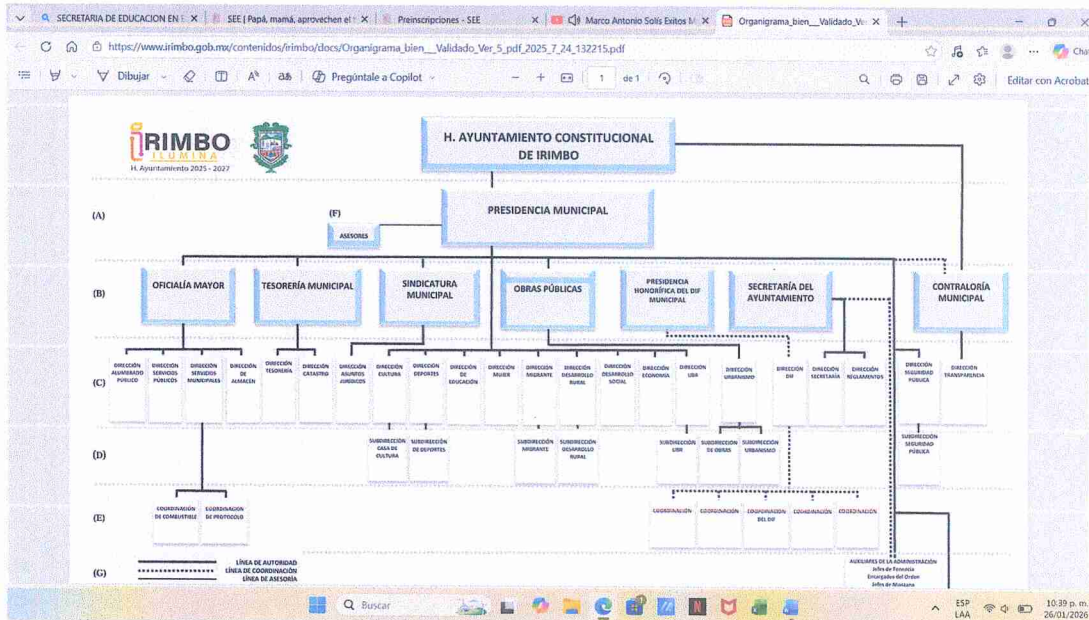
SECRETARIA DE EDUCACION EN E | SEE | Papá, mamá, aprovechen el | Preinscripciones - SEE | Marco Antonio Solís Exitos M | Organigrama_bien__Validado_Ve

https://www.irimbo.gob.mx/contenidos/irimbo/docs/Organigrama_bien__Validado_Ver_5_pdf_2025_7_24_132215.pdf

Dibujar | Pregúntale a Copilot | 1 de 1 | Editar con Acrobat

IRIMBO
ILUMINA
H. Ayuntamiento 2025 - 2027

H. AYUNTAMIENTO CONSTITUCIONAL DE IRIMBO

(A)

(F)

ASESORES

PRESIDENCIA MUNICIPAL

(B)

OFICIALÍA MAYOR

TESORERÍA MUNICIPAL

SINDICATURA MUNICIPAL

OBRAS PÚBLICAS

PRESIDENCIA HONORÍFICA DEL DIF MUNICIPAL

SECRETARÍA DEL AYUNTAMIENTO

CONTRALORÍA MUNICIPAL

(C)

DIRECCIÓN ALUMBRADO PÚBLICO | DIRECCIÓN SERVICIOS PÚBLICOS | DIRECCIÓN SERVICIOS MUNICIPALES | DIRECCIÓN DE ALMACÉN | DIRECCIÓN TESORERÍA | DIRECCIÓN CATASTRO | DIRECCIÓN ASUNTOS JURÍDICOS | DIRECCIÓN CULTURA | DIRECCIÓN DEPORTES | DIRECCIÓN DE EDUCACIÓN | DIRECCIÓN MUJER | DIRECCIÓN MIGRANTE | DIRECCIÓN DESARROLLO RURAL | DIRECCIÓN DESARROLLO SOCIAL | DIRECCIÓN ECONOMÍA | DIRECCIÓN UBR | DIRECCIÓN URBANISMO | DIRECCIÓN DIF | DIRECCIÓN SECRETARÍA | DIRECCIÓN REGLAMENTOS | DIRECCIÓN SEGURIDAD PÚBLICA | DIRECCIÓN TRANSPARENCIA

(D)

SUBDIRECCIÓN CASA DE CULTURA | SUBDIRECCIÓN DE DEPORTES | SUBDIRECCIÓN MIGRANTE | SUBDIRECCIÓN DESARROLLO RURAL | SUBDIRECCIÓN UBR | SUBDIRECCIÓN DE OBRAS | SUBDIRECCIÓN URBANISMO | SUBDIRECCIÓN SEGURIDAD PÚBLICA

(E)

COORDINACIÓN DE COMBUSTIBLE | COORDINACIÓN DE PROTOCOLO | COORDINACIÓN | COORDINACIÓN | COORDINACIÓN DEL DIF | COORDINACIÓN | COORDINACIÓN

(G)

LÍNEA DE AUTORIDAD
LÍNEA DE COORDINACIÓN
LÍNEA DE ASESORÍA

AUXILIARES DE LA ADMINISTRACIÓN
Jefes de Tenencia
Encargados del Orden
Jefes de Manzana

Buscar

ESP LAA
10:39 p. m.
26/01/202